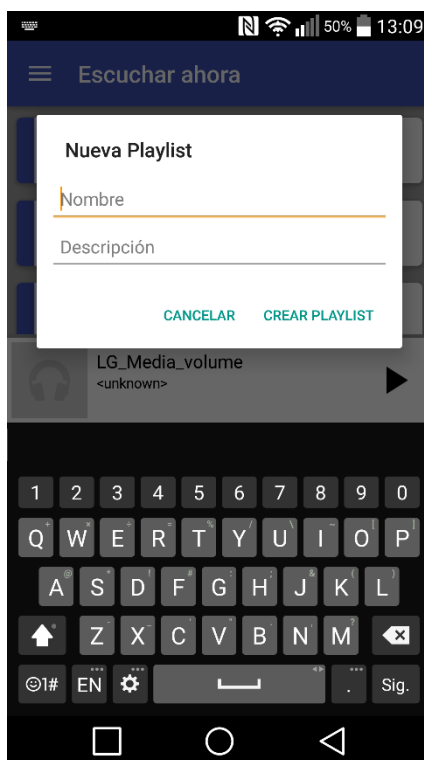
N 50% 13:09

Escuchar ahora

Nueva Playlist

Nombre

Descripción

CANCELAR CREAR PLAYLIST

LG_Media_volume
<unknown>

1 2 3 4 5 6 7 8 9 0
Q W E R T Y U I O P
A S D F G H J K L
Z X C V B N M
☺1# EN . Sig.